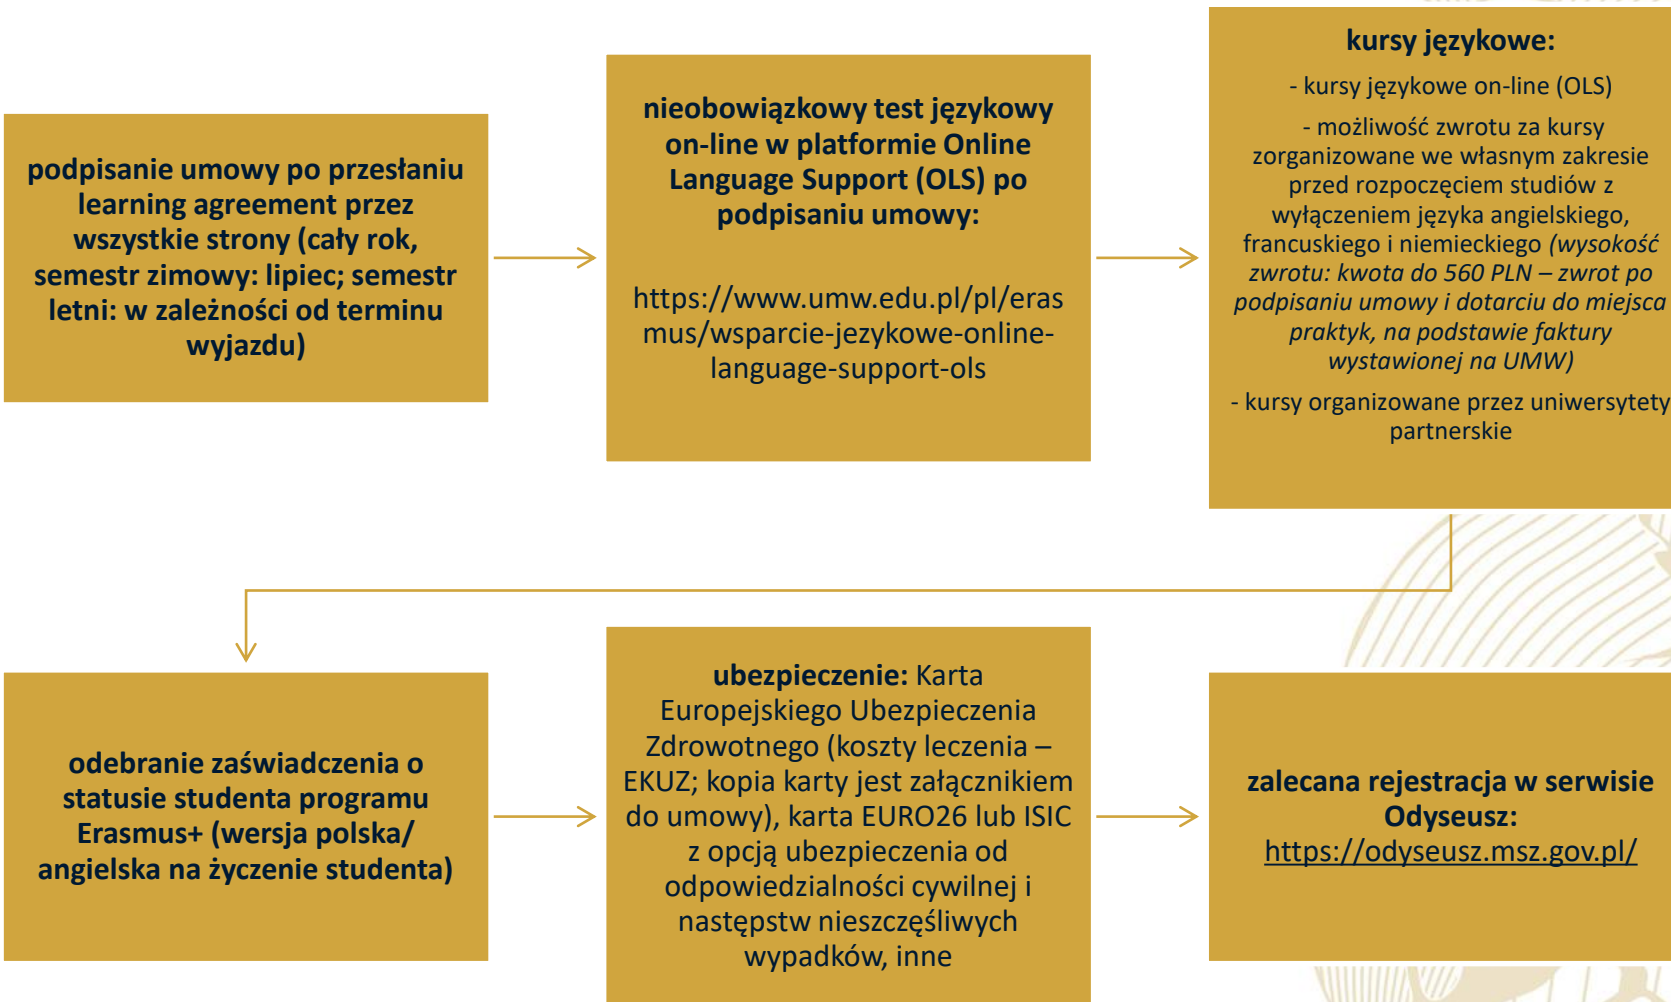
podpisanie umowy po przesłaniu learning agreement przez wszystkie strony (cały rok, semestr zimowy: lipiec; semestr letni: w zależności od terminu wyjazdu)

nieobowiązkowy test językowy on-line w platformie Online Language Support (OLS) po podpisaniu umowy:

https://www.umw.edu.pl/pl/erasmus/wsparcie-jezykowe-online-language-support-ols

kursy językowe:

- kursy językowe on-line (OLS)

- możliwość zwrotu za kursy zorganizowane we własnym zakresie przed rozpoczęciem studiów z wyłączeniem języka angielskiego, francuskiego i niemieckiego (wysokość zwrotu: kwota do 560 PLN – zwrot po podpisaniu umowy i dotarciu do miejsca praktyk, na podstawie faktury wystawionej na UMW)

- kursy organizowane przez uniwersytety partnerskie

odebranie zaświadczenia o statusie studenta programu Erasmus+ (wersja polska/ angielska na życzenie studenta)

ubezpieczenie: Karta Europejskiego Ubezpieczenia Zdrowotnego (koszty leczenia – EKUZ; kopia karty jest załącznikiem do umowy), karta EURO26 lub ISIC z opcją ubezpieczenia od odpowiedzialności cywilnej i następstw nieszczęśliwych wypadków, inne

zalecana rejestracja w serwisie Odyseusz: https://odyseusz.msz.gov.pl/